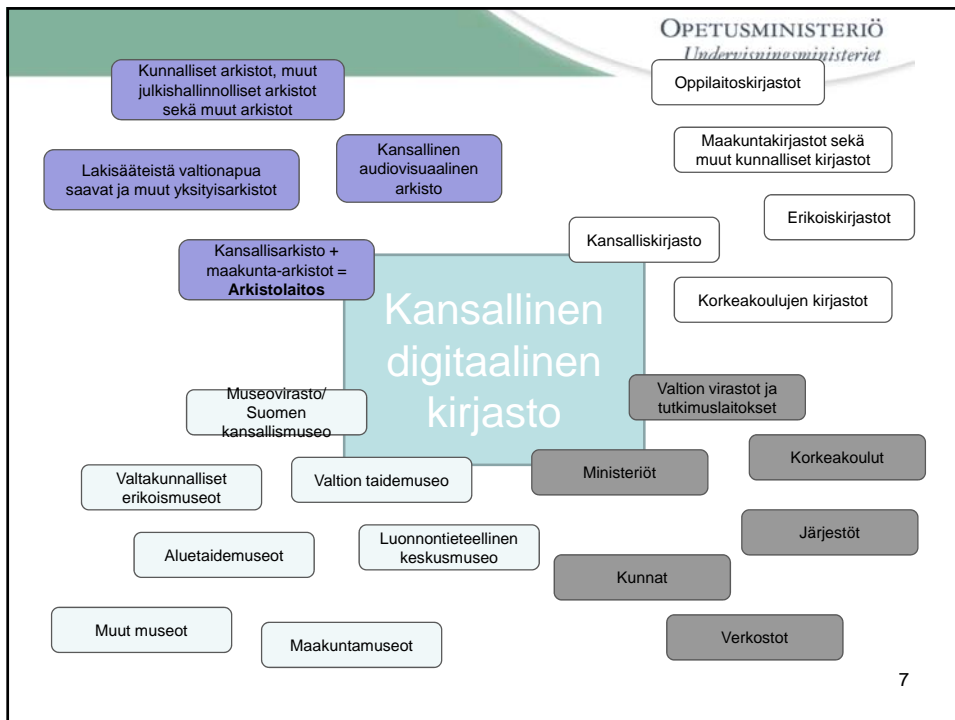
OPETUSMINISTERIÖ
Undervisningsministeriet

Kunnalliset arkistot, muut julkishallinnolliset arkistot sekä muut arkistot

Oppilaitoskirjastot

Lakisääteistä valtionapua saavat ja muut yksityisarkistot

Kansallinen audiovisuaalinen arkisto

Maakuntakirjastot sekä muut kunnalliset kirjastot

Erikoiskirjastot

Kansalliskirjasto

Kansallisarkisto + maakunta-arkistot = **Arkistolaitos**

Korkeakoulujen kirjastot

Kansallinen digitaalinen kirjasto

Valtion virastot ja tutkimuslaitokset

Museovirasto/ Suomen kansallismuseo

Korkeakoulut

Ministeriöt

Valtakunnalliset erikoismuseot

Valtion taidemuseo

Järjestöt

Aluetaidemuseot

Luonnontieteellinen keskusmuseo

Kunnat

Muut museot

Maakuntamuseot

Verkostot

7